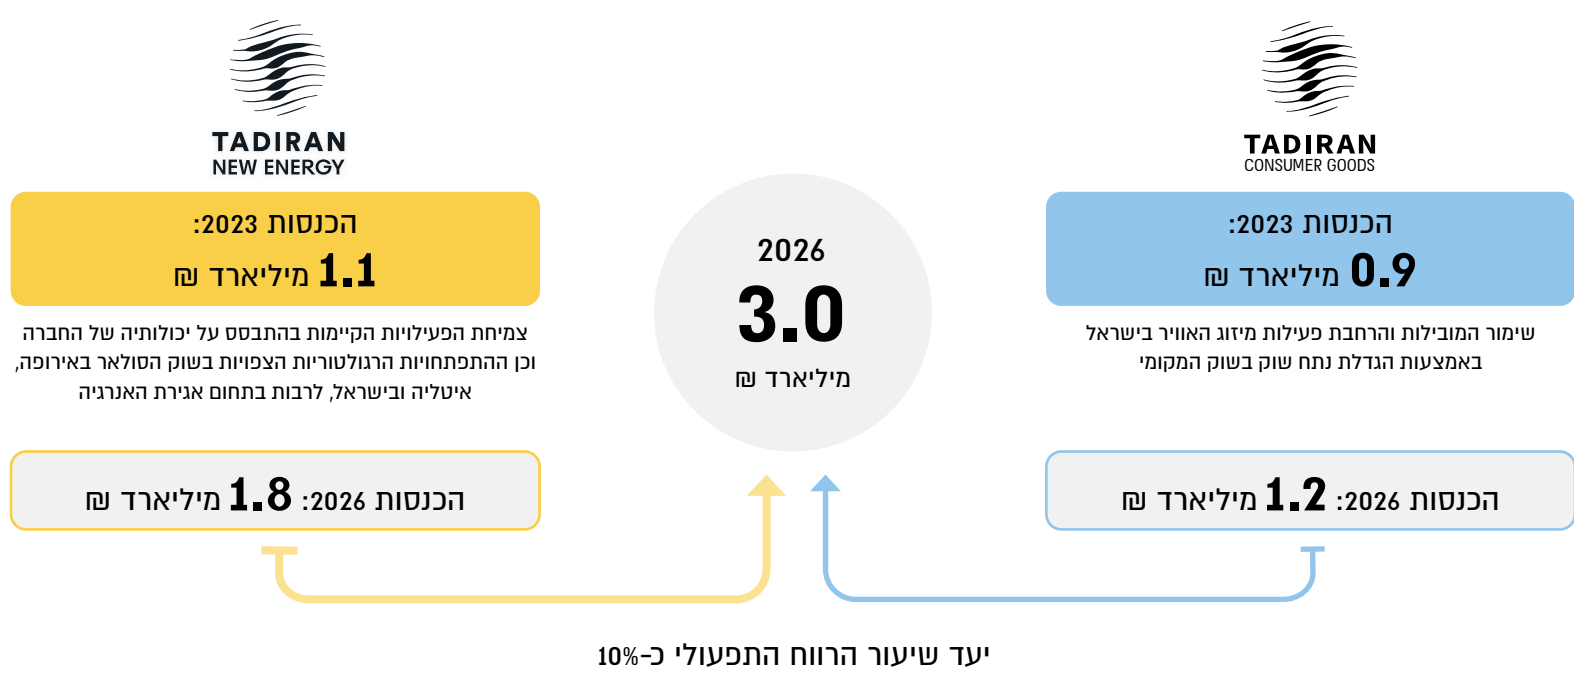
TADIRAN
CONSUMER GOODS

הכנסות 2023:
0.9 מיליארד ₪

שימור המובילות והרחבת פעילות מיזוג האוויר בישראל באמצעות הגדלת נתח שוק בשוק המקומי

הכנסות 2026: 1.2 מיליארד ₪

2026
3.0
מיליארד ₪

TADIRAN
NEW ENERGY

הכנסות 2023:
1.1 מיליארד ₪

צמיחת הפעילויות הקיימות בהתבסס על יכולותיה של החברה וכן ההתפתחויות הרגולטוריות הצפויות בשוק הסולאר באירופה, איטליה ובישראל, לרבות בתחום אגירת האנרגיה

הכנסות 2026: 1.8 מיליארד ₪

יעד שיעור הרווח התפעולי כ-10%